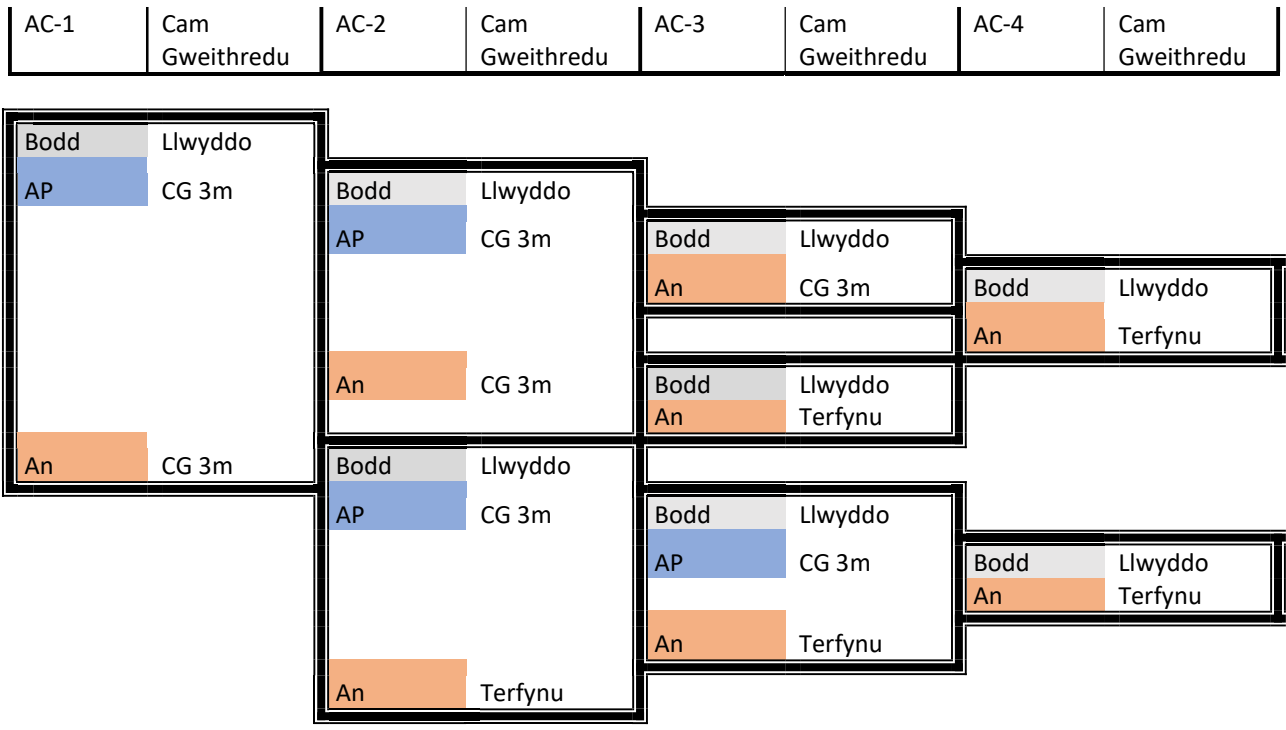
| AC-1 | Cam Gweithredu | AC-2 | Cam Gweithredu | AC-3 | Cam Gweithredu | AC-4 | Cam Gweithredu |
|---|---|---|---|---|---|---|---|

Bodd Llwyddo
AP CG 3m
An CG 3m

Bodd Llwyddo
AP CG 3m
An CG 3m

Bodd Llwyddo
An CG 3m

Bodd Llwyddo
An Terfynu

Bodd Llwyddo
An Terfynu

Bodd Llwyddo
AP CG 3m
An Terfynu

Bodd Llwyddo
AP CG 3m
An Terfynu

Bodd Llwyddo
An Terfynu